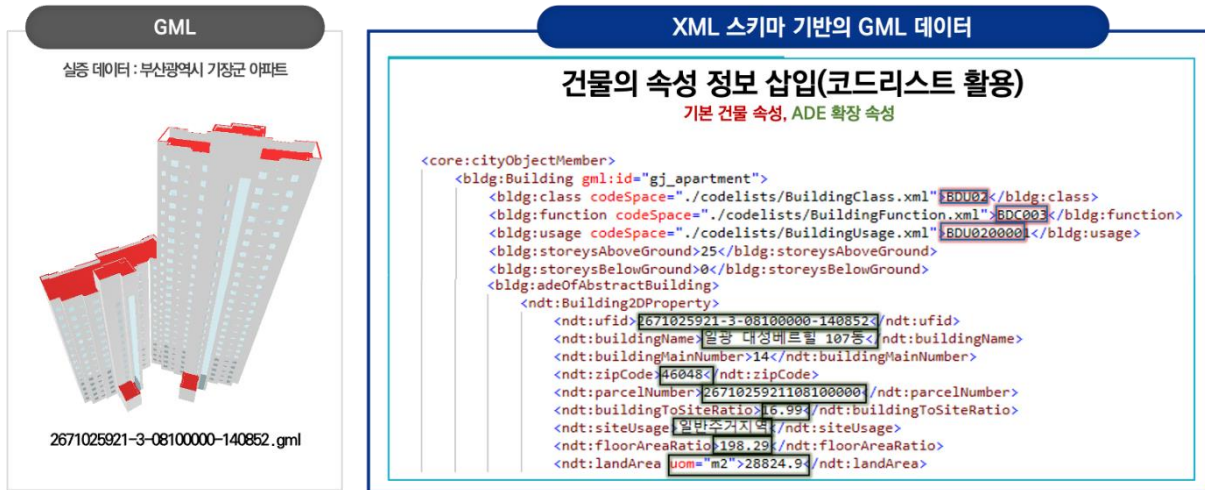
GML

실증 데이터 : 부산광역시 기장군 아파트

2671025921-3-08100000-140852.gml

XML 스키마 기반의 GML 데이터

건물의 속성 정보 삽입(코드리스트 활용)

기본 건물 속성, ADE 확장 속성

<core:cityObjectMember>
<bldg:Building gml:id="gj_apartment">
<bldg:class codeSpace="./codelists/BuildingClass.xml">BDU02</bldg:class>
<bldg:function codeSpace="./codelists/BuildingFunction.xml">BDC003</bldg:function>
<bldg:usage codeSpace="./codelists/BuildingUsage.xml">BDU0200001</bldg:usage>
<bldg:storeysAboveGround>25</bldg:storeysAboveGround>
<bldg:storeysBelowGround>0</bldg:storeysBelowGround>
<bldg:adeOfAbstractBuilding>
<ndt:Building2DProperty>
<ndt:ufid>2671025921-3-08100000-140852</ndt:ufid>
<ndt:buildingName>일광 대성베르힐 107동</ndt:buildingName>
<ndt:buildingMainNumber>14</ndt:buildingMainNumber>
<ndt:zipCode>46048</ndt:zipCode>
<ndt:parcelNumber>2671025921108100000</ndt:parcelNumber>
<ndt:buildingToSiteRatio>16.99</ndt:buildingToSiteRatio>
<ndt:siteUsage>일반주거지역</ndt:siteUsage>
<ndt:floorAreaRatio>198.29</ndt:floorAreaRatio>
<ndt:landArea uom="m2">28824.9</ndt:landArea>